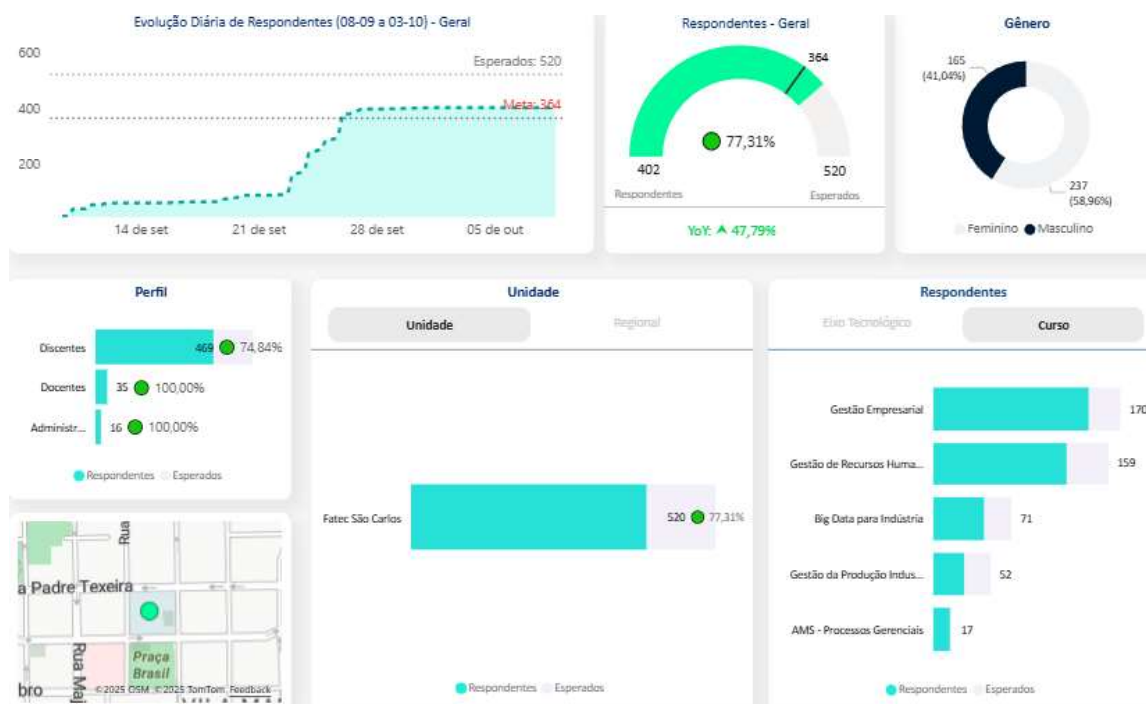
Evolução Diária de Respondentes (08-09 a 03-10) - Geral

600
400
200

Esperados: 520
Meta: 364

14 de set
21 de set
28 de set
05 de out

Respondentes - Geral

364
77,31%
402
Respondentes
520
Esperados

YoY: ▲ 47,79%

Gênero

165
(41,04%)
237
(58,96%)
Feminino
Masculino

Perfil

Discentes
469
74,84%
Docentes
35
100,00%
Administr...
16
100,00%

Respondentes
Esperados

a Padre Texeira
Rua
Rua Ma
Praça Brasil
bro
©2025 OSM ©2025 TomTom Feedback

Unidade

Unidade
Regional

Fatec São Carlos
520
77,31%

Respondentes
Esperados

Respondentes

Eixo Tecnológico
Curso

Gestão Empresarial
170
Gestão de Recursos Huma...
159
Big Data para Indústria
71
Gestão da Produção Indus...
52
AMS - Processos Gerenciais
17

Respondentes
Esperados